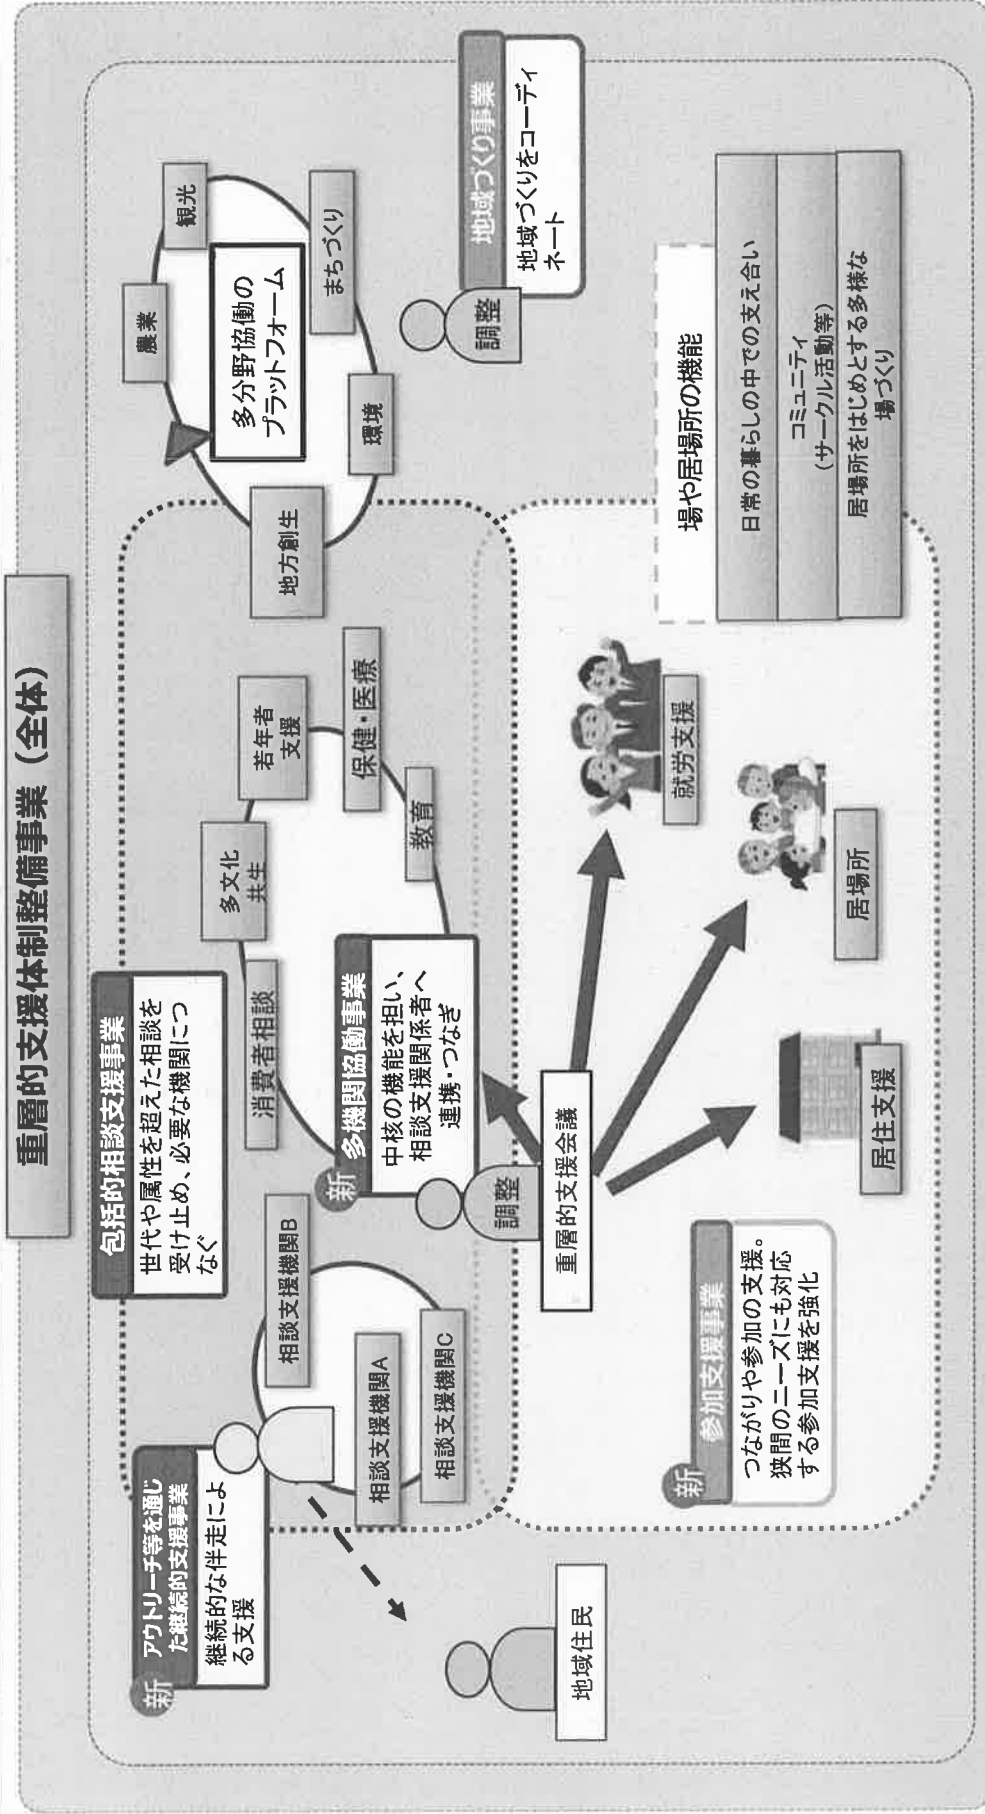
重層的支援体制整備事業（全体）

包括的相談支援事業
世代や属性を超えた相談を受け止め、必要な機関につなぐ

新 アウトリーチ等を通じた継続的支援事業
継続的な伴走による支援

相談支援機関B
相談支援機関A
相談支援機関C

消費者相談
多文化共生
若年者支援
保健・医療
教育

新 多機関協働事業
中核の機能を担い、相談支援関係者へ連携・つなぎ

調整

重層的支援会議

地方創生
環境
まちづくり
農業
観光
多分野協働のプラットフォーム

調整
地域づくり事業
地域づくりをコーディネート

場や居場所の機能
日常の暮らしの中での支え合い
コミュニティ（サークル活動等）
居場所をはじめとする多様な場づくり

就労支援
居場所
居住支援

新 参加支援事業
つながりや参加の支援。狭間のニーズにも対応する参加支援を強化

地域住民